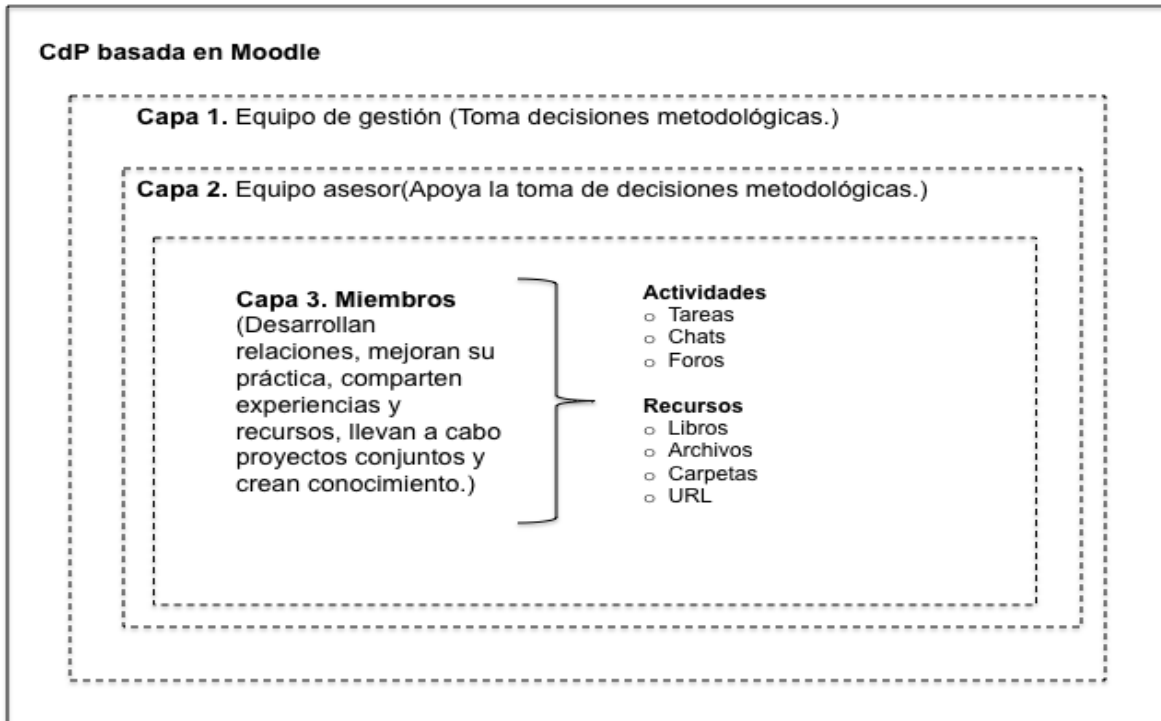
CdP basada en Moodle

Capa 1. Equipo de gestión (Toma decisiones metodológicas.)

Capa 2. Equipo asesor(Apoya la toma de decisiones metodológicas.)

Capa 3. Miembros (Desarrollan relaciones, mejoran su práctica, comparten experiencias y recursos, llevan a cabo proyectos conjuntos y crean conocimiento.)

Actividades
○ Tareas
○ Chats
○ Foros

Recursos
○ Libros
○ Archivos
○ Carpetas
○ URL